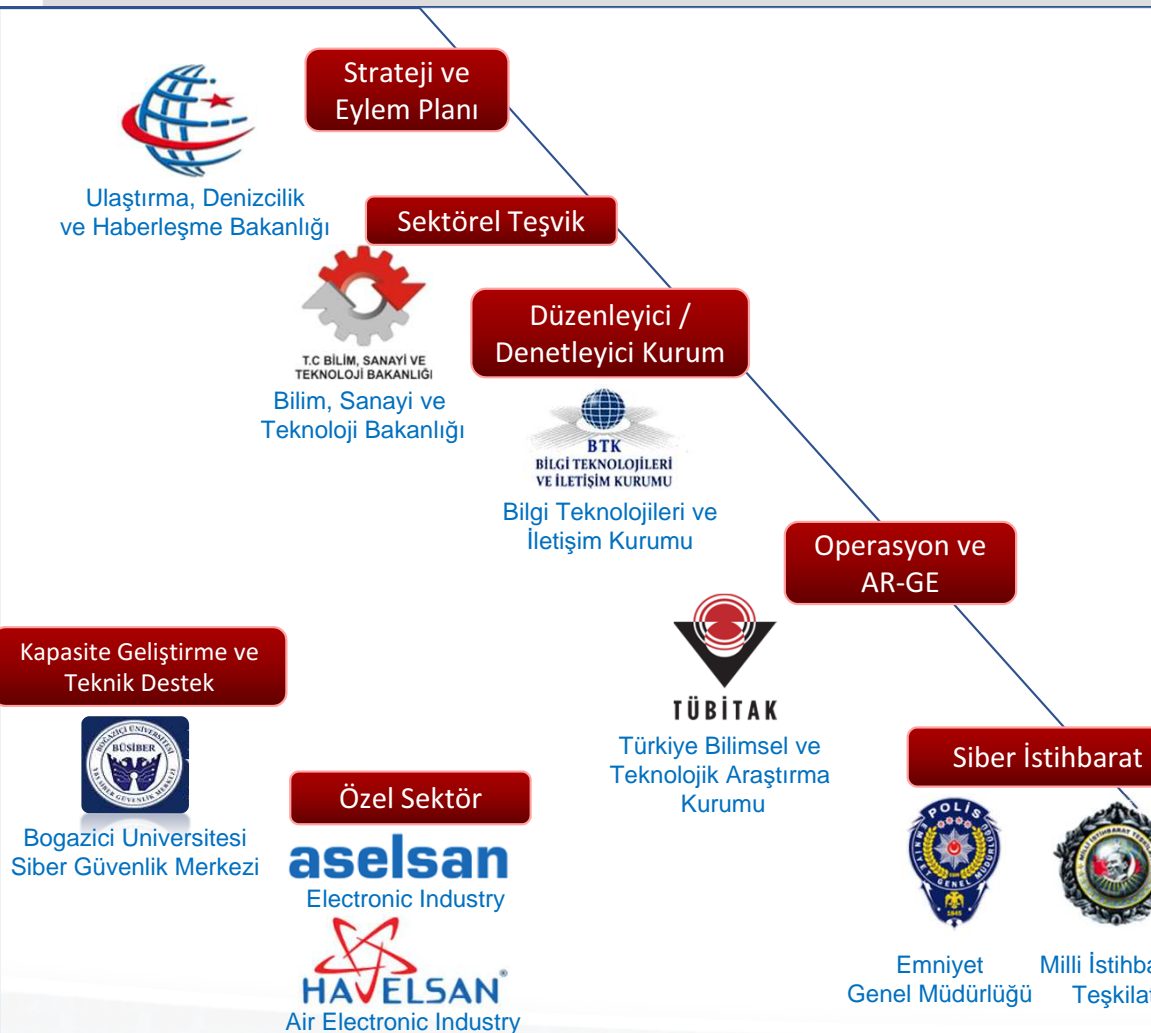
Strateji ve Eylem Planı

Ulaştırma, Denizcilik ve Haberleşme Bakanlığı

Sektörel Teşvik

T.C BİLİM, SANAYİ VE TEKNOLOJİ BAKANLIĞI
Bilim, Sanayi ve Teknoloji Bakanlığı

Düzenleyici / Denetleyici Kurum

BTK
BİLGİ TEKNOLOJİLERİ VE İLETİŞİM KURUMU
Bilgi Teknolojileri ve İletişim Kurumu

Operasyon ve AR-GE

Kapasite Geliştirme ve Teknik Destek

BOĞAZİÇİ ÜNİVERSİTESİ BÜSİBER SİBER GÜVENLİK MERKEZİ
Bogazici Universitesi Siber Güvenlik Merkezi

Özel Sektör

aselsan
Electronic Industry

HAVELSAN
Air Electronic Industry

TÜBİTAK
Türkiye Bilimsel ve Teknolojik Araştırma Kurumu

Siber İstihbarat

POLİS EMNİYET GENEL MÜDÜRLÜĞÜ 1845
Emniyet Genel Müdürlüğü

Milli İstihba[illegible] Teşkilat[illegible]